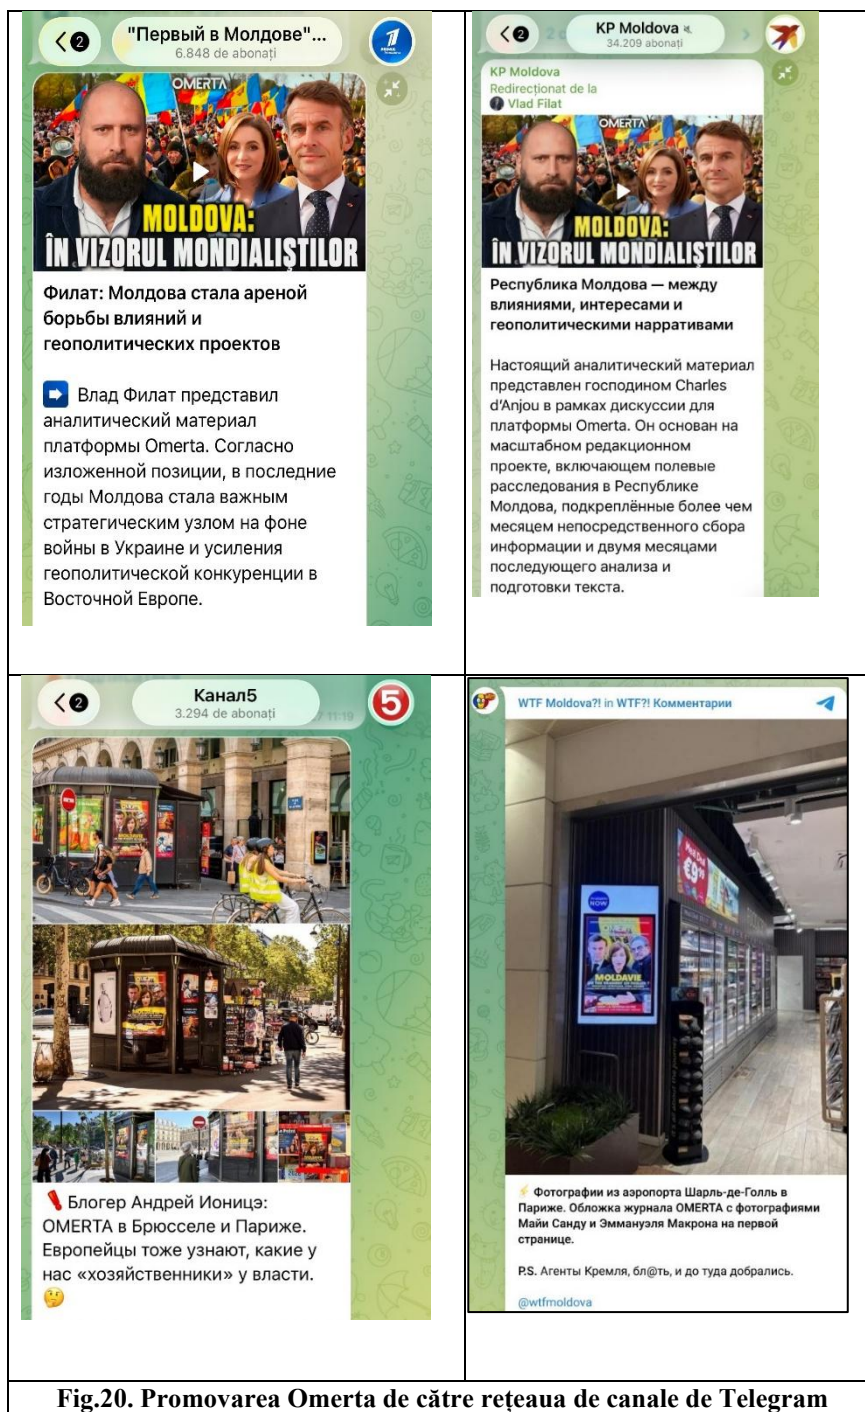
2 "Первый в Молдове"...
6.848 de abonați

OMERTA
MOLDOVA:
ÎN VIZORUL MONDIALIȘTILOR

Филат: Молдова стала ареной борьбы влияний и геополитических проектов

Влад Филат представил аналитический материал платформы Omerta. Согласно изложенной позиции, в последние годы Молдова стала важным стратегическим узлом на фоне войны в Украине и усиления геополитической конкуренции в Восточной Европе.

2 KP Moldova
34.209 abonați

KP Moldova
Redirecționat de la
Vlad Filat

OMERTA
MOLDOVA:
ÎN VIZORUL MONDIALIȘTILOR

Республика Молдова — между влияниями, интересами и геополитическими нарративами

Настоящий аналитический материал представлен господином Charles d'Anjou в рамках дискуссии для платформы Omerta. Он основан на масштабном редакционном проекте, включающем полевые расследования в Республике Молдова, подкреплённые более чем месяцем непосредственного сбора информации и двумя месяцами последующего анализа и подготовки текста.

2 Канал5
3.294 de abonați

Блогер Андрей Ионицэ: OMERTA в Брюсселе и Париже. Европейцы тоже узнают, какие у нас «хозяйственники» у власти.

WTF Moldova?! in WTF?! Комментарии

€9
NOW
MOLDAVIE

Фотографии из аэропорта Шарль-де-Голль в Париже. Обложка журнала OMERTA с фотографиями Майи Санду и Эммануэля Макрона на первой странице.

P.S. Агенты Кремля, бл@ть, и до туда добрались.

@wtfmoldova

Fig.20. Promovarea Omerta de către rețeaua de canale de Telegram